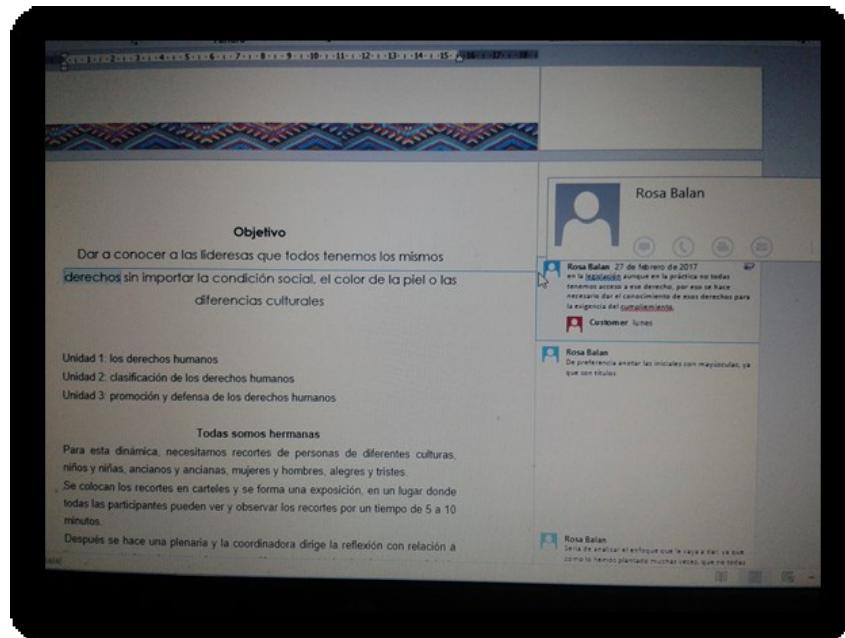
Objetivo
Dar a conocer a las lideresas que todos tenemos los mismos derechos sin importar la condición social, el color de la piel o las diferencias culturales

Unidad 1: los derechos humanos
Unidad 2: clasificación de los derechos humanos
Unidad 3: promoción y defensa de los derechos humanos

Todas somos hermanas
Para esta dinámica, necesitamos recortes de personas de diferentes culturas, niños y niñas, ancianos y ancianas, mujeres y hombres, alegres y tristes.
Se colocan los recortes en carteles y se forma una exposición, en un lugar donde todas las participantes pueden ver y observar los recortes por un tiempo de 5 a 10 minutos.
Después se hace una plenaria y la coordinadora dirige la reflexión con relación a

Rosa Balan

Rosa Balan 27 de febrero de 2017
en la legislación aunque en la práctica no todas tenemos acceso a ese derecho, por eso se hace necesario dar el conocimiento de esos derechos para la exigencia del cumplimiento.

Customer lunes

Rosa Balan
De preferencia anotar las iniciales con mayúsculas, ya que son títulos

Rosa Balan
Sería de analizar el enfoque que le vaya a dar, ya que como lo hemos planteado muchas veces, que no todas